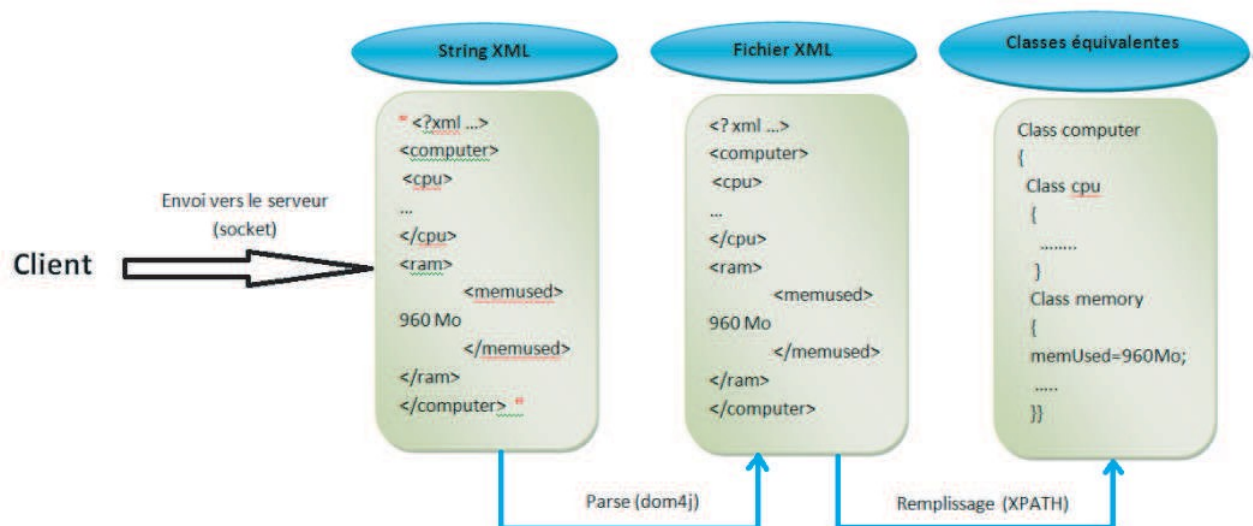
String XML

Fichier XML

Classes équivalentes

Envoi vers le serveur (socket)

Client

" <?xml ...>
<computer>
<cpu>
...
</cpu>
<ram>
<memused>
960 Mo
</memused>
</ram>
</computer> "

<? xml ...>
<computer>
<cpu>
...
</cpu>
<ram>
<memused>
960 Mo
</memused>
</ram>
</computer>

Class computer
{
Class cpu
{
........
}
Class memory
{
memUsed=960Mo;
.....
}}

Parse (dom4j)

Remplissage (XPATH)